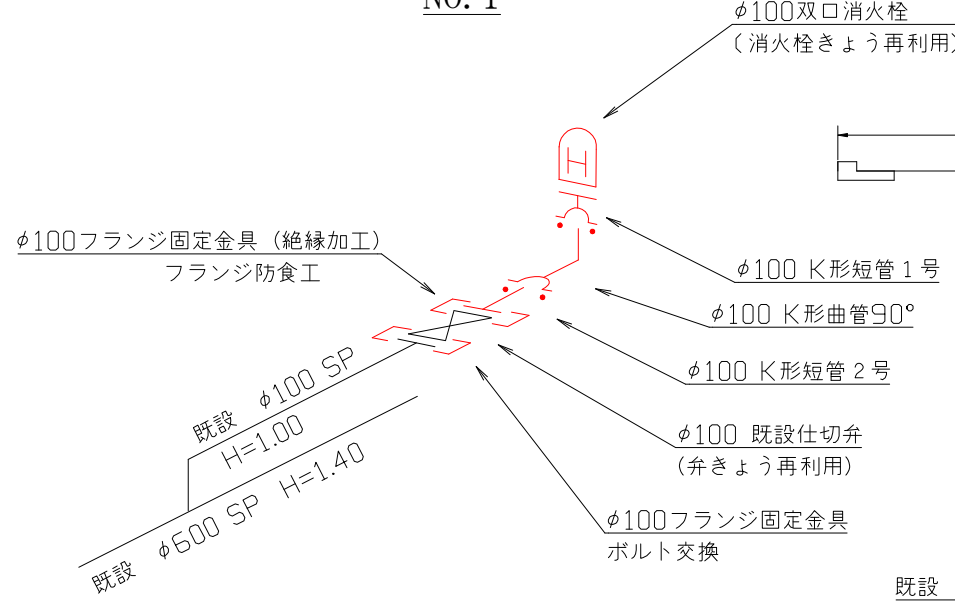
No. 1

$\phi$100双口消火栓
(消火栓きょう再利用)

H

$\phi$100フランジ固定金具(絶縁加工)
フランジ防食工

$\phi$100 K形短管1号

$\phi$100 K形曲管90°

$\phi$100 K形短管2号

既設 $\phi$100 SP
H=1.00

$\phi$100 既設仕切弁
(弁きょう再利用)

既設 $\phi$600 SP H=1.40

$\phi$100フランジ固定金具
ボルト交換

既設